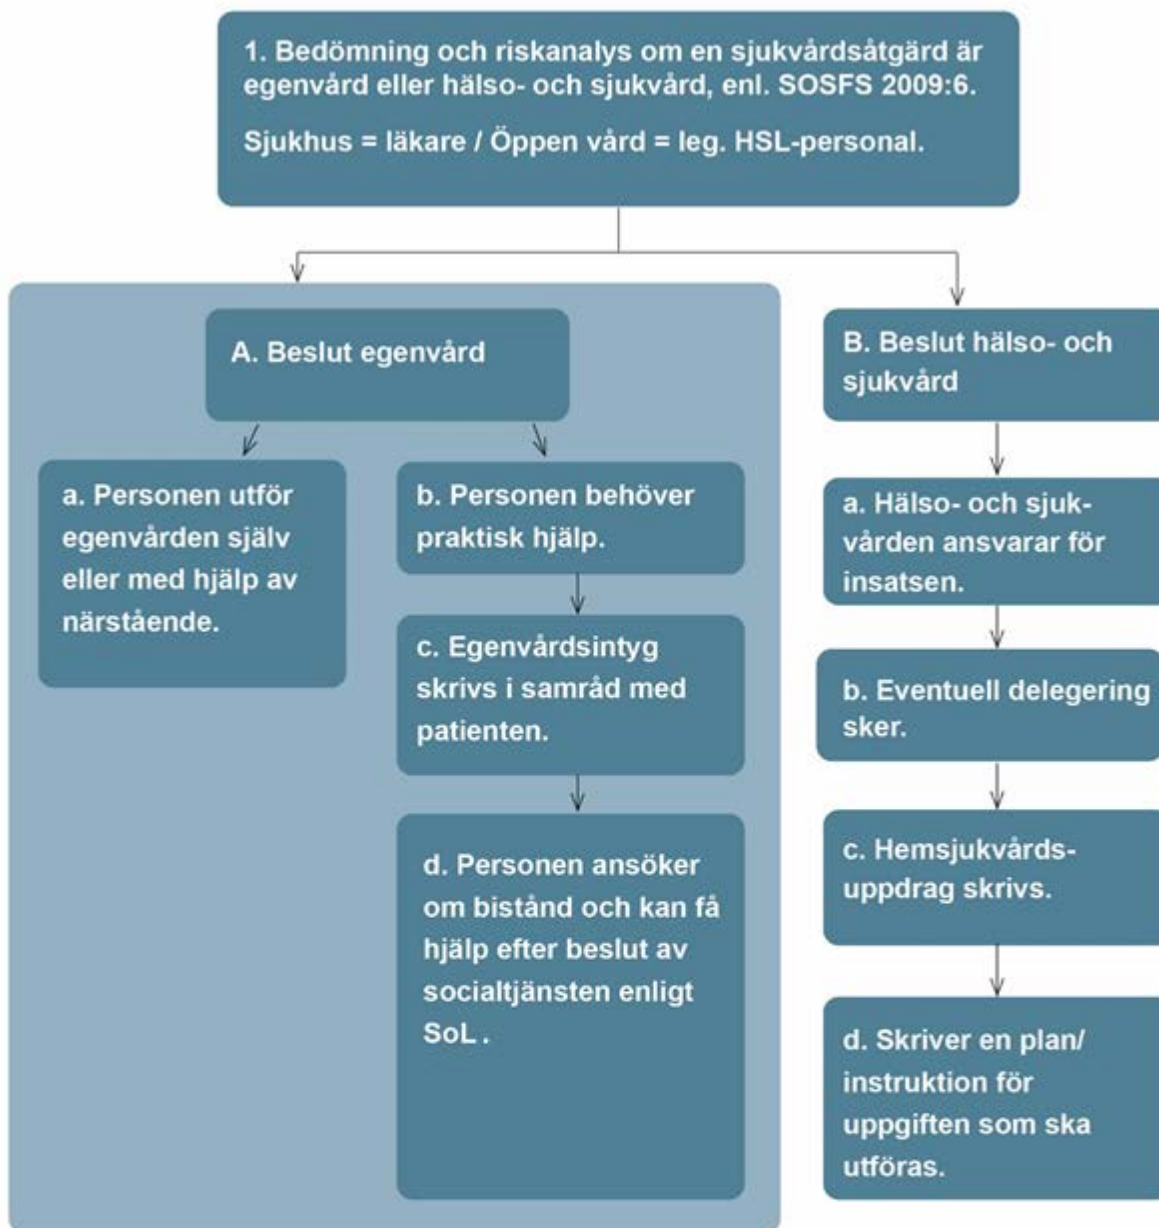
1. Bedömning och riskanalys om en sjukvårdsåtgärd är egenvård eller hälso- och sjukvård, enl. SOSFS 2009:6.

Sjukhus = läkare / Öppen vård = leg. HSL-personal.

A. Beslut egenvård

a. Personen utför egenvården själv eller med hjälp av närstående.

b. Personen behöver praktisk hjälp.

c. Egenvårdsintyg skrivs i samråd med patienten.

d. Personen ansöker om bistånd och kan få hjälp efter beslut av socialtjänsten enligt SoL .

B. Beslut hälso- och sjukvård

a. Hälso- och sjukvården ansvarar för insatsen.

b. Eventuell delegering sker.

c. Hemsjukvårdsuppdrag skrivs.

d. Skriver en plan/ instruktion för uppgiften som ska utföras.